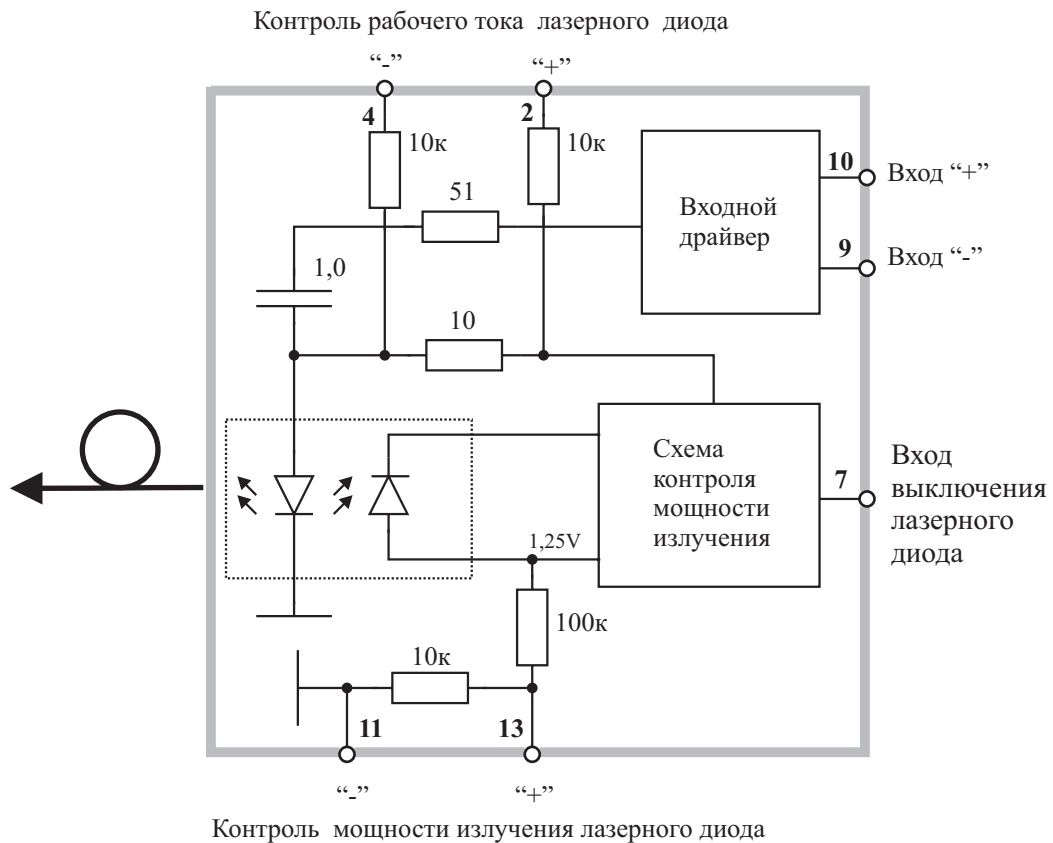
Контроль рабочего тока лазерного диода

“-”

“+”

4

10к

2

10к

10

Вход “+”

51

Входной драйвер

9

Вход “-”

1,0

10

Схема контроля мощности излучения

7

Вход выключения лазерного диода

1,25V

100к

10к

11

13

“-”

“+”

Контроль мощности излучения лазерного диода